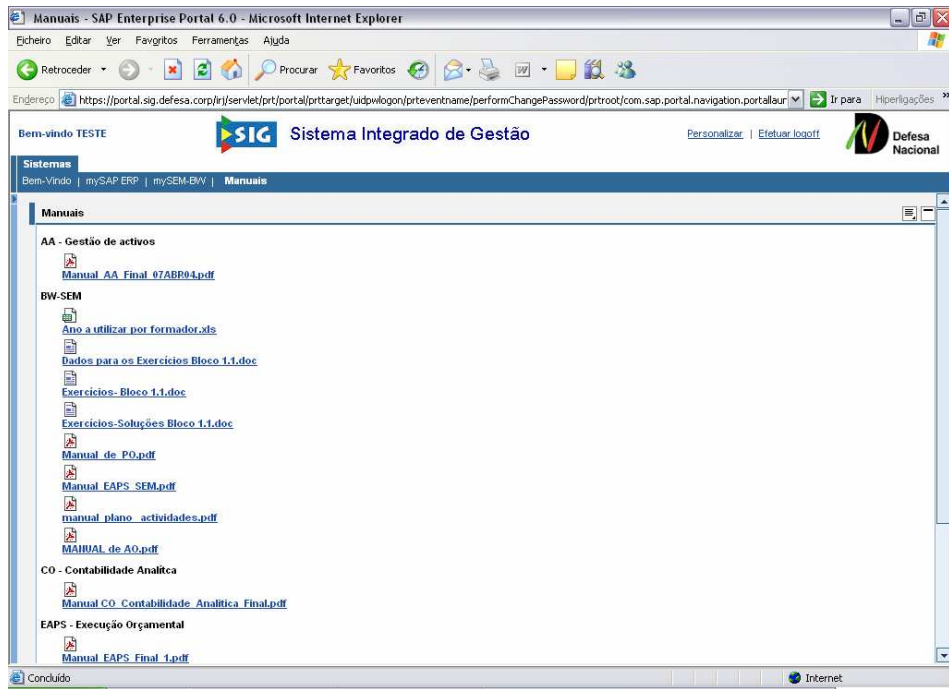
Manuais - SAP Enterprise Portal 6.0 - Microsoft Internet Explorer

Ficheiro Editar Ver Favoritos Ferramentas Ajuda

Retroceder Procurar Favoritos

Endereço https://portal.sig.defesa.corp/irj/servlet/prt/portal/prttarget/uidpwlogon/prteventname/performChangePassword/prtroot/com.sap.portal.navigation.portallaur Ir para Hiperligações

Bem-vindo TESTE

SIG Sistema Integrado de Gestão

Personalizar | Efetuar logoff

Defesa Nacional

Sistemas

Bem-Vindo | mySAP ERP | mySEM-BW | Manuais

Manuais

AA - Gestão de activos

Manual AA Final 07ABR04.pdf

BW-SEM

Ano a utilizar por formador.xls

Dados para os Exercícios Bloco 1.1.doc

Exercícios- Bloco 1.1.doc

Exercícios-Soluções Bloco 1.1.doc

Manual de PO.pdf

Manual EAPS SEM.pdf

manual plano actividades.pdf

MANUAL de AO.pdf

CO - Contabilidade Analítca

Manual CO Contabilidade Analitica Final.pdf

EAPS - Execução Orçamental

Manual EAPS Final 1.pdf

Concluído

Internet